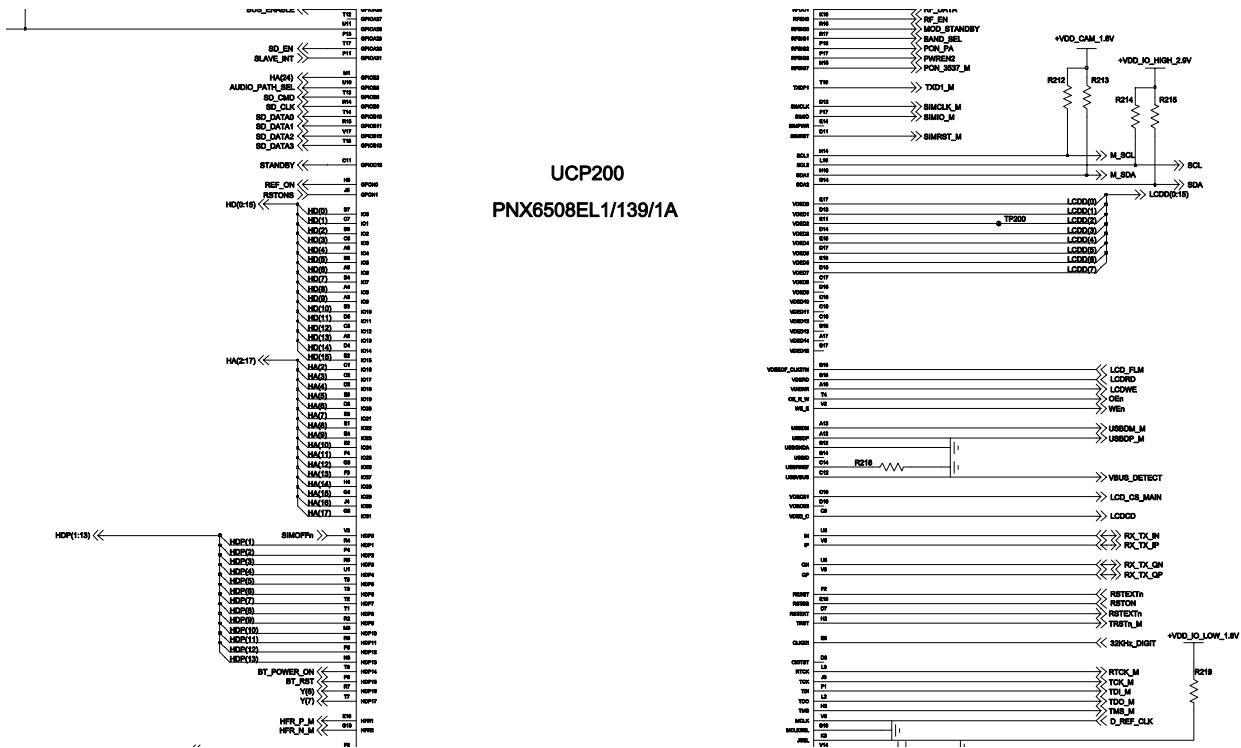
BUS_ENABLE
SD_EN
SLAVE_INT
HA(24)
AUDIO_PATH_SEL
SD_CMD
SD_CLK
SD_DATA0
SD_DATA1
SD_DATA2
SD_DATA3
STANDBY
REF_ON
RSTONS
HD(0:15)
HD(0)
HD(1)
HD(2)
HD(3)
HD(4)
HD(5)
HD(6)
HD(7)
HD(8)
HD(9)
HD(10)
HD(11)
HD(12)
HD(13)
HD(14)
HD(15)
HA(2:17)
HA(2)
HA(3)
HA(4)
HA(5)
HA(6)
HA(7)
HA(8)
HA(9)
HA(10)
HA(11)
HA(12)
HA(13)
HA(14)
HA(15)
HA(16)
HA(17)
HDP(1:13)
SIMOFFn
HDP(1)
HDP(2)
HDP(3)
HDP(4)
HDP(5)
HDP(6)
HDP(7)
HDP(8)
HDP(9)
HDP(10)
HDP(11)
HDP(12)
HDP(13)
BT_POWER_ON
BT_RST
Y(6)
Y(7)
HFR_P_M
HFR_N_M

UCP200
PNX6508EL1/139/1A

RF_DATA
RF_EN
MOD_STANDBY
BAND_SEL
PON_PA
PWREN2
PON_3537_M
+VDD_CAM_1.8V
+VDD_IO_HIGH_2.9V
R212
R213
R214
R215
TXD1_M
SIMCLK_M
SIMIO_M
SIMRST_M
M_SCL
SCL
M_SDA
SDA
LCDD(0:15)
LCDD(0)
LCDD(1)
TP200
LCDD(2)
LCDD(3)
LCDD(4)
LCDD(5)
LCDD(6)
LCDD(7)
LCD_FLM
LCDRD
LCDWE
OEn
WEn
USBDM_M
USBDP_M
R218
VBUS_DETECT
LCD_CS_MAIN
LCDCD
RX_TX_IN
RX_TX_IP
RX_TX_QN
RX_TX_QP
RSTEXTn
RSTON
RSTEXTn
TRSTn_M
+VDD_IO_LOW_1.8V
32KHz_DIGIT
R219
RTCK_M
TCK_M
TDI_M
TDO_M
TMS_M
D_REF_CLK